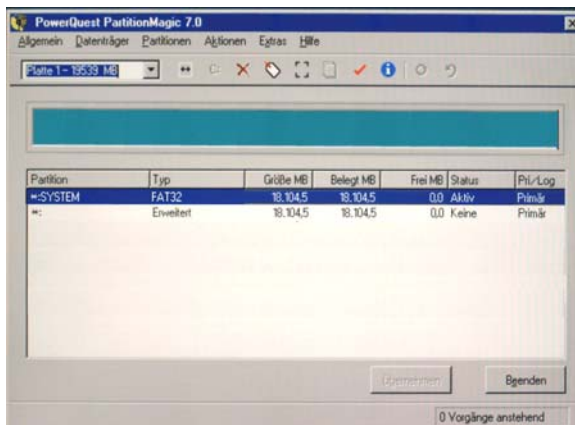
PowerQuest PartitionMagic 7.0

Allgemein Datenträger Partitionen Aktionen Extras Hilfe

Platte 1 - 19539 MB

| Partition | Typ | Größe MB | Belegt MB | Frei MB | Status | Pri/Log |
|---|---|---|---|---|---|---|
| *:SYSTEM | FAT32 | 18.104,5 | 18.104,5 | 0,0 | Aktiv | Primär |
| *: | Erweitert | 18.104,5 | 18.104,5 | 0,0 | Keine | Primär |

Übernehmen

Beenden

0 Vorgänge anstehend